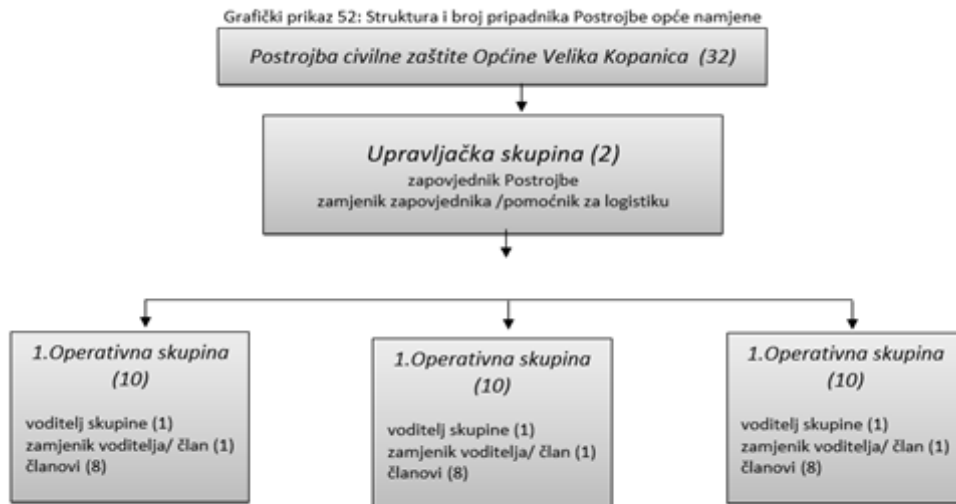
Grafički prikaz 52: Struktura i broj pripadnika Postrojbe opće namjene

Postrojba civilne zaštite Općine Velika Kopanica (32)

Upravljačka skupina (2)
zapovjednik Postrojbe
zamjenik zapovjednika /pomoćnik za logistiku

1.Operativna skupina (10)
voditelj skupine (1)
zamjenik voditelja/ član (1)
članovi (8)

1.Operativna skupina (10)
voditelj skupine (1)
zamjenik voditelja/ član (1)
članovi (8)

1.Operativna skupina (10)
voditelj skupine (1)
zamjenik voditelja/ član (1)
članovi (8)